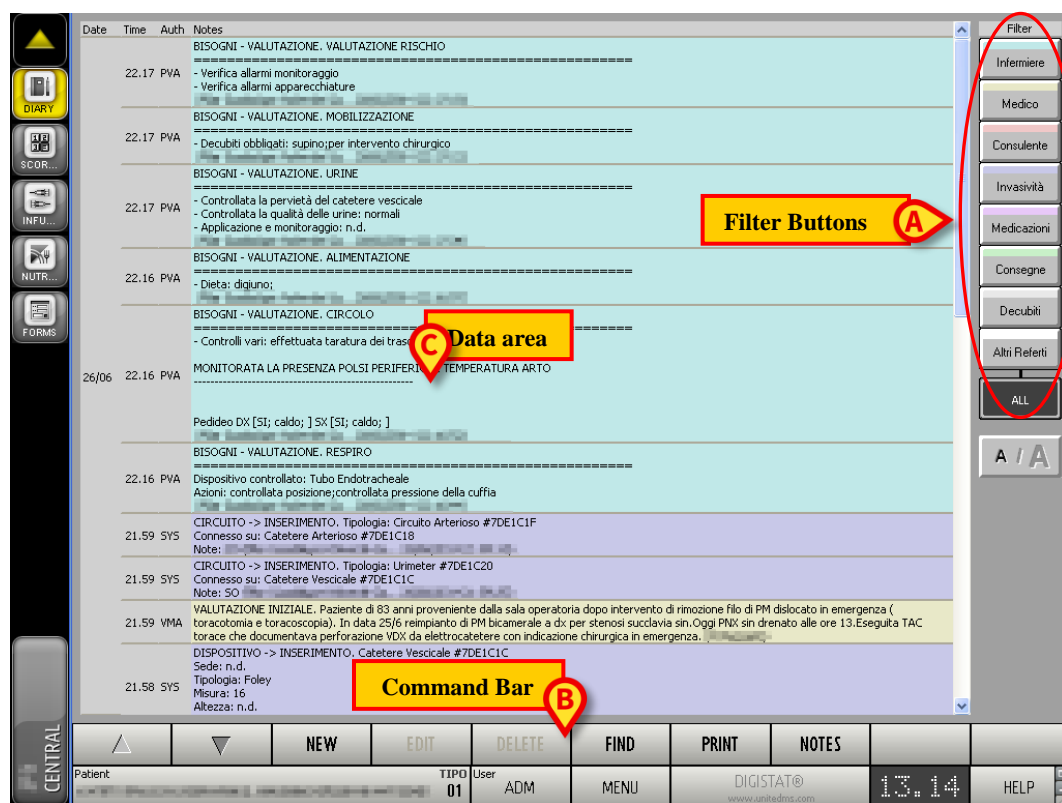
DIARY
SCOR...
INFU...
NUTR...
FORMS

| Date | Time | Auth | Notes |
|---|---|---|---|
| | 22.17 | PVA | BISOGNI - VALUTAZIONE. VALUTAZIONE RISCHIO ================================ - Verifica allarmi monitoraggio - Verifica allarmi apparecchiature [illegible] |
| | 22.17 | PVA | BISOGNI - VALUTAZIONE. MOBILIZZAZIONE ================================ - Decubiti obbligati: supino;per intervento chirurgico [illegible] |
| | 22.17 | PVA | BISOGNI - VALUTAZIONE. URINE ================================ - Controllata la pervietà del catetere vescicale - Controllata la qualità delle urine: normali - Applicazione e monitoraggio: n.d. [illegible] |
| | 22.16 | PVA | BISOGNI - VALUTAZIONE. ALIMENTAZIONE ================================ - Dieta: digiuno; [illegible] |
| 26/06 | 22.16 | PVA | BISOGNI - VALUTAZIONE. CIRCOLO ================================ - Controlli vari: effettuata taratura dei trasd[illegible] MONITORATA LA PRESENZA POLSI PERIFERI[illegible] TEMPERATURA ARTO ---------------- Pedideo DX [SI; caldo; ] SX [SI; caldo; ] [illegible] |
| | 22.16 | PVA | BISOGNI - VALUTAZIONE. RESPIRO ================================ Dispositivo controllato: Tubo Endotracheale Azioni: controllata posizione;controllata pressione della cuffia |
| | 21.59 | SYS | CIRCUITO -> INSERIMENTO. Tipologia: Circuito Arterioso #7DE1C1F Connesso su: Catetere Arterioso #7DE1C18 Note: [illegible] |
| | 21.59 | SYS | CIRCUITO -> INSERIMENTO. Tipologia: Urimeter #7DE1C20 Connesso su: Catetere Vescicale #7DE1C1C Note: SO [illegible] |
| | 21.59 | VMA | VALUTAZIONE INIZIALE. Paziente di 83 anni proveniente dalla sala operatoria dopo intervento di rimozione filo di PM dislocato in emergenza ( toracotomia e toracoscopia). In data 25/6 reimpianto di PM bicamerale a dx per stenosi succlavia sin.Oggi PNX sin drenato alle ore 13.Eseguita TAC torace che documentava perforazione VDX da elettrocatetere con indicazione chirurgica in emergenza. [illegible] |
| | 21.58 | SYS | DISPOSITIVO -> INSERIMENTO. Catetere Vescicale #7DE1C1C Sede: n.d. Tipologia: Foley Misura: 16 Altezza: n.d. |

Filter Buttons
A
Data area
C
Command Bar
B

Filter
Infermiere
Medico
Consulente
Invasività
Medicazioni
Consegne
Decubiti
Altri Referti
ALL
A / A

NEW
EDIT
DELETE
FIND
PRINT
NOTES

CENTRAL
Patient
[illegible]
TIPO
01
User
ADM
MENU
DIGISTAT®
www.unitedms.com
13.14
HELP